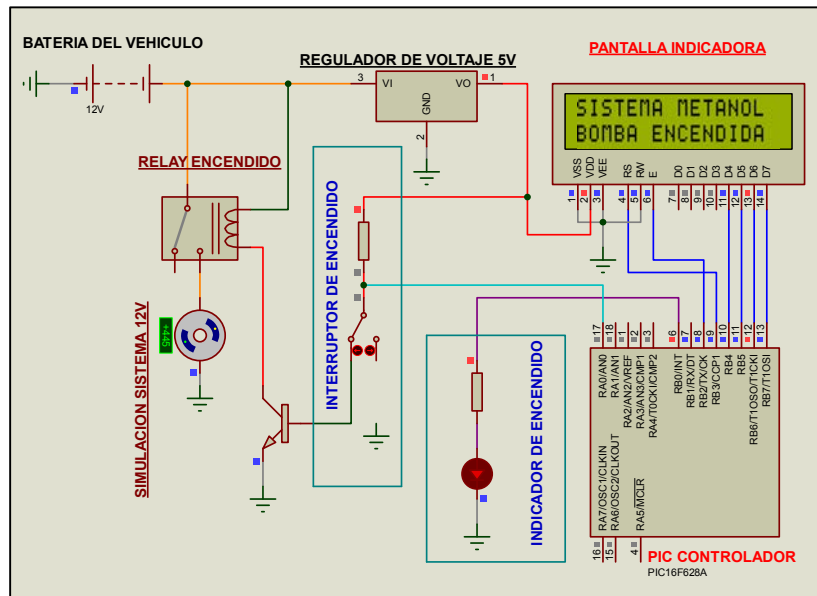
BATERIA DEL VEHICULO

12V

REGULADOR DE VOLTAJE 5V

3 VI VO 1

GND

2

PANTALLA INDICADORA

SISTEMA METANOL
BOMBA ENCENDIDA

VSS VDD VEE RS RW E D0 D1 D2 D3 D4 D5 D6 D7

1 2 3 4 5 6 7 8 9 10 11 12 13 14

RELAY ENCENDIDO

SIMULACION SISTEMA 12V

+4.45

INTERRUPTOR DE ENCENDIDO

INDICADOR DE ENCENDIDO

17 18 1 2 3 6 7 8 9 10 11 12 13

RA0/AN0
RA1/AN1
RA2/AN2/VREF
RA3/AN3/CMP1
RA4/T0CKI/CMP2

RB0/INT
RB1/RX/DT
RB2/TX/CK
RB3/CCP1
RB4
RB5
RB6/T1OSO/T1CKI
RB7/T1OSI

RA7/OSC1/CLKIN
RA6/OSC2/CLKOUT
RA5/MCLR

16 15 4

PIC CONTROLADOR

PIC16F628A